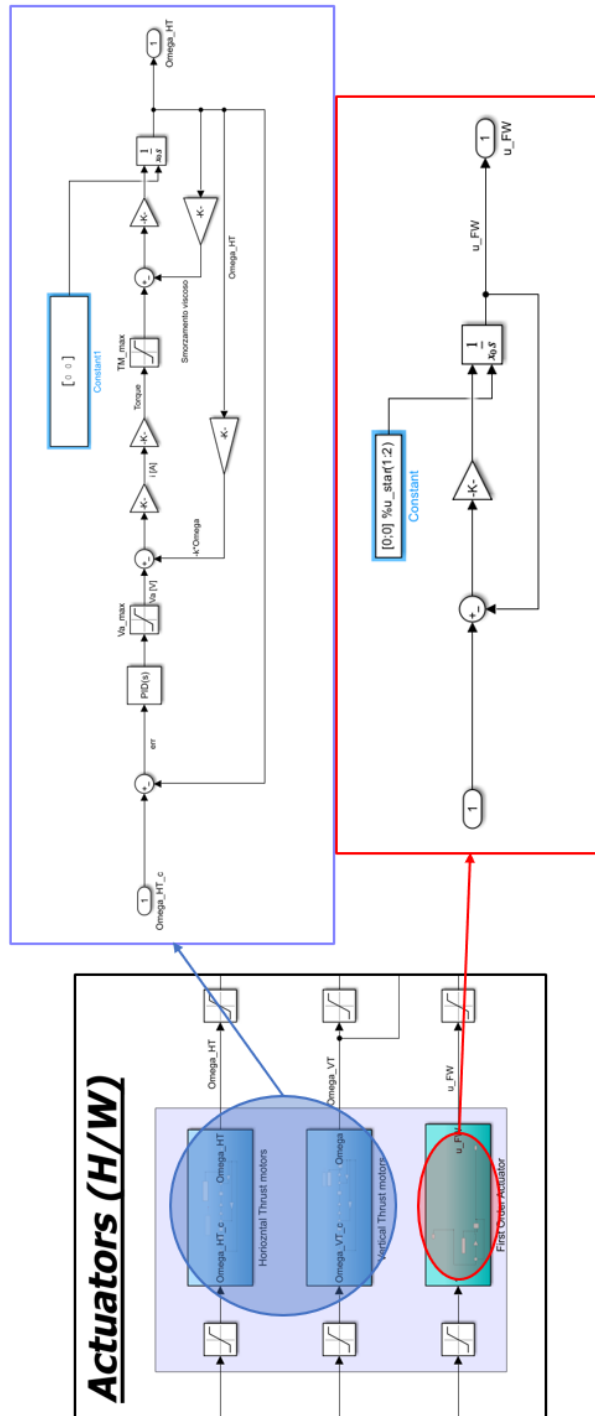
Omega_HT
1
$\frac{1}{x_0 s}$
-K-
-K-
[ 0 0 ]
Constant1
TM_max
Torque
Smorzamento viscoso
Omega_HT
-K-
-K-
i [A]
-K-
-k*Omega
Va_max
Va [V]
PID(s)
err
1
Omega_HT_c

1
u_FW
u_FW
$\frac{1}{x_0 s}$
[0;0] %u_star(1:2)
Constant
-K-
1

Actuators (H/W)
Omega_HT
Omega_VT
u_FW
Omega_HT_c
Omega_HT
Horioztal Thrust motors
Omega_VT_c
Omega
Vertical Thrust motors
u_F
First Order Actuator